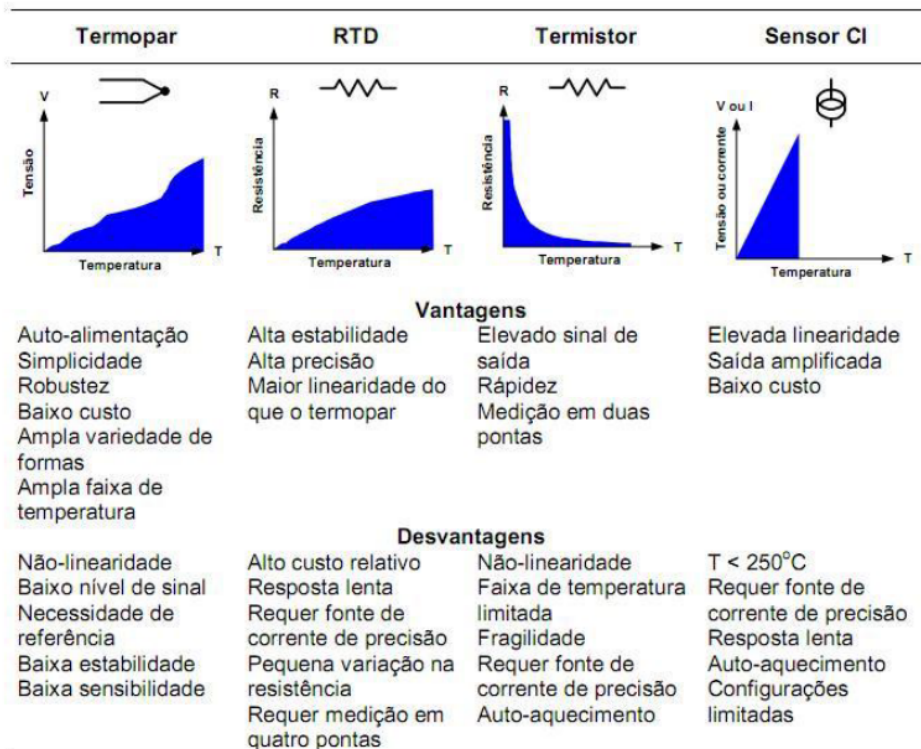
| Termopar | RTD | Termistor | Sensor CI |
|---|---|---|---|

V
Tensão
Temperatura
T

R
Resistência
Temperatura
T

R
Resistência
Temperatura
T

V ou I
Tensão ou corrente
Temperatura
T

Vantagens

| Termopar | RTD | Termistor | Sensor CI |
|---|---|---|---|
| Auto-alimentação<br>Simplicidade<br>Robustez<br>Baixo custo<br>Ampla variedade de formas<br>Ampla faixa de temperatura | Alta estabilidade<br>Alta precisão<br>Maior linearidade do que o termopar | Elevado sinal de saída<br>Rápidez<br>Medição em duas pontas | Elevada linearidade<br>Saída amplificada<br>Baixo custo |

Desvantagens

| Termopar | RTD | Termistor | Sensor CI |
|---|---|---|---|
| Não-linearidade<br>Baixo nível de sinal<br>Necessidade de referência<br>Baixa estabilidade<br>Baixa sensibilidade | Alto custo relativo<br>Resposta lenta<br>Requer fonte de corrente de precisão<br>Pequena variação na resistência<br>Requer medição em quatro pontas | Não-linearidade<br>Faixa de temperatura limitada<br>Fragilidade<br>Requer fonte de corrente de precisão<br>Auto-aquecimento | T < 250°C<br>Requer fonte de corrente de precisão<br>Resposta lenta<br>Auto-aquecimento<br>Configurações limitadas |